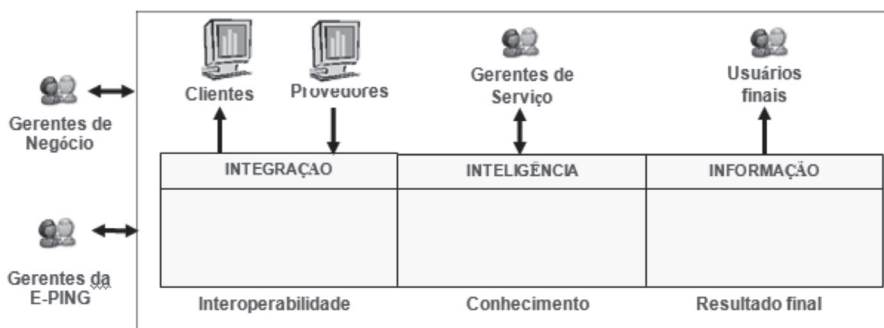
Gerentes de Negócio

Gerentes da E-PING

Clientes

Provedores

Gerentes de Serviço

Usuários finais

| INTEGRAÇAO | INTELIGÊNCIA | INFORMAÇÃO |
|---|---|---|
| | | |

Interoperabilidade

Conhecimento

Resultado final